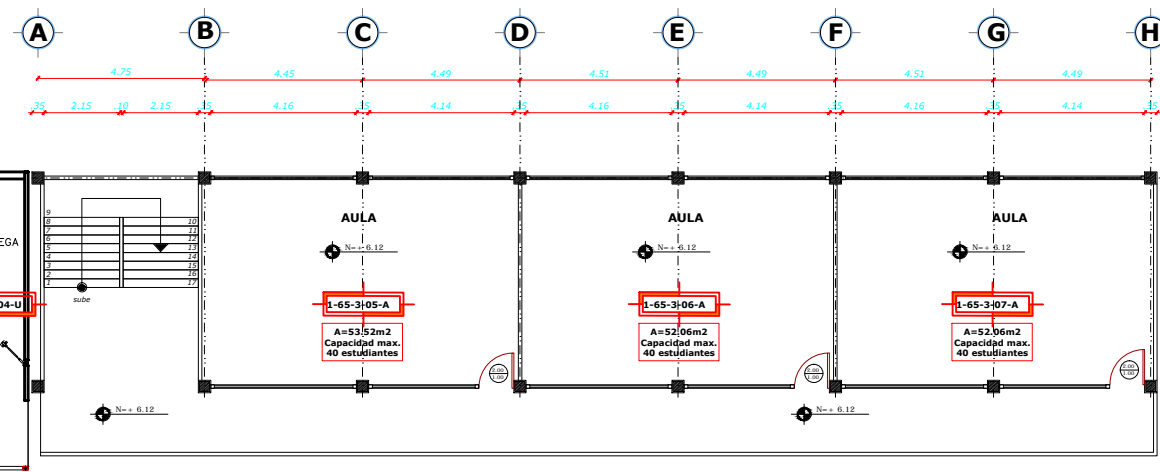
A B C D E F G H

4.75 4.45 4.49 4.51 4.49 4.51 4.49

.35 2.15 .10 2.15 .15 4.16 .35 4.14 .35 4.16 .35 4.14 .35 4.16 .35 4.14 .35

EGA

9 8 7 6 5 4 3 2 1
10 11 12 13 14 15 16 17

sube

04-U

AULA
N= + 6.12
1-65-3-05-A
A=53.52m2
Capacidad max.
40 estudiantes

AULA
N= + 6.12
1-65-3-06-A
A=52.06m2
Capacidad max.
40 estudiantes

AULA
N= + 6.12
1-65-3-07-A
A=52.06m2
Capacidad max.
40 estudiantes

N= + 6.12
N= + 6.12

$\frac{2.00}{1.00}$ $\frac{2.00}{1.00}$ $\frac{2.00}{1.00}$ $\frac{2.00}{1.00}$